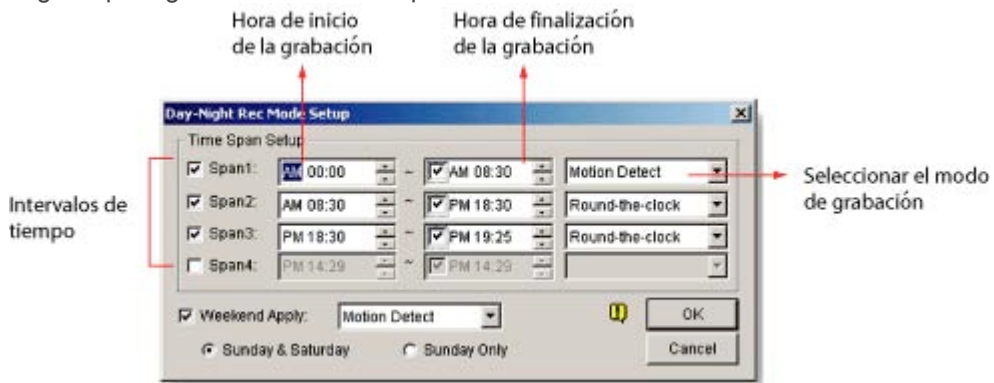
Hora de inicio de la grabación

Hora de finalización de la grabación

Day-Night Rec Mode Setup

Time Span Setup

Span1: AM 00:00 ~ AM 08:30 Motion Detect

Span2: AM 08:30 ~ PM 18:30 Round-the-clock

Span3: PM 18:30 ~ PM 19:25 Round-the-clock

Span4: PM 14:29 ~ PM 14:29

Intervalos de tiempo

Seleccionar el modo de grabación

Weekend Apply: Motion Detect

OK

Sunday & Saturday

Sunday Only

Cancel